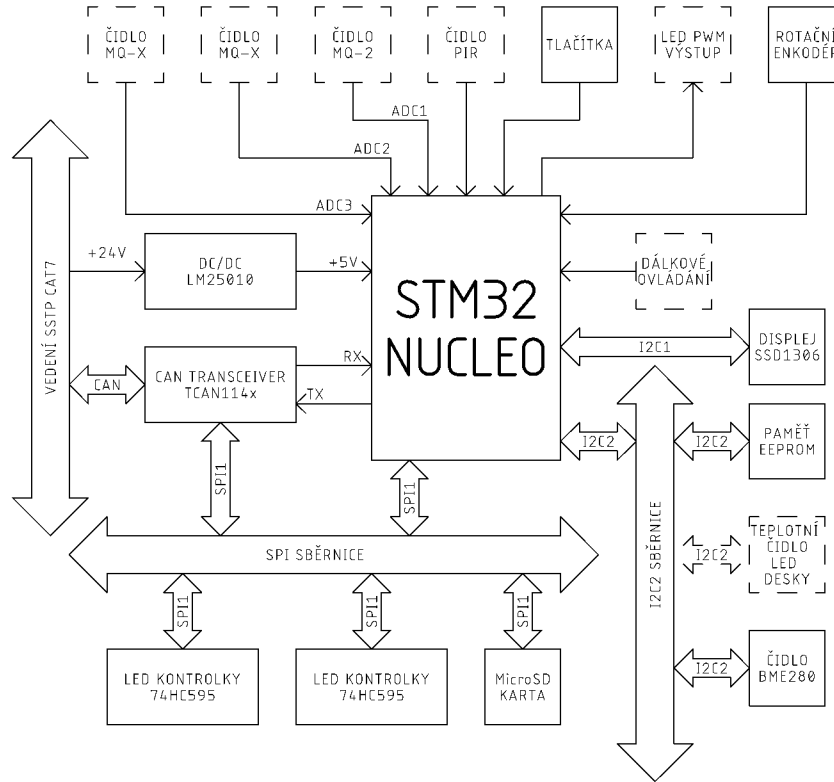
ČIDLO MQ-X

ČIDLO MQ-X

ČIDLO MQ-2

ČIDLO PIR

TLAČÍTKA

LED PWM VÝSTUP

ROTAČNÍ ENKODÉR

ADC1

ADC2

ADC3

VEDENÍ SSTP CAT7

+24V

DC/DC LM25010

+5V

STM32 NUCLEO

DÁLKOVÉ OVLÁDÁNÍ

I2C1

DISPLEJ SSD1306

CAN

CAN TRANSCEIVER TCAN114x

RX

TX

I2C2

PAMĚŤ EEPROM

SPI1

SPI1

I2C2

TEPLOTNÍ ČIDLO LED DESKY

SPI SBĚRNICE

I2C2 SBĚRNICE

SPI1

SPI1

SPI1

I2C2

ČIDLO BME280

LED KONTROLKY 74HC595

LED KONTROLKY 74HC595

MicroSD KARTA